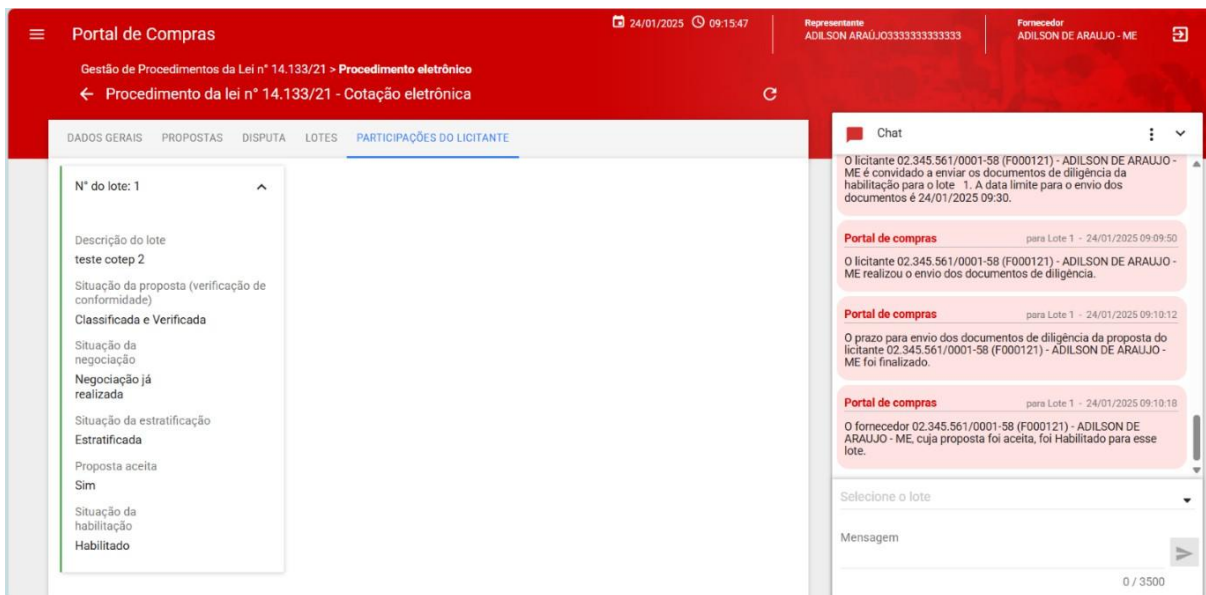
Portal de Compras

24/01/2025 09:15:47

Representante
ADILSON ARAÚJO3333333333333

Fornecedor
ADILSON DE ARAUJO - ME

Gestão de Procedimentos da Lei n° 14.133/21 > Procedimento eletrônico

← Procedimento da lei n° 14.133/21 - Cotação eletrônica

DADOS GERAIS PROPOSTAS DISPUTA LOTES PARTICIPAÇÕES DO LICITANTE

N° do lote: 1

Descrição do lote
teste cotep 2

Situação da proposta (verificação de conformidade)
Classificada e Verificada

Situação da negociação
Negociação já realizada

Situação da estratificação
Estratificada

Proposta aceita
Sim

Situação da habilitação
Habilitado

Chat

O licitante 02.345.561/0001-58 (F000121) - ADILSON DE ARAUJO - ME é convidado a enviar os documentos de diligência da habilitação para o lote 1. A data limite para o envio dos documentos é 24/01/2025 09:30.

Portal de compras para Lote 1 - 24/01/2025 09:09:50
O licitante 02.345.561/0001-58 (F000121) - ADILSON DE ARAUJO - ME realizou o envio dos documentos de diligência.

Portal de compras para Lote 1 - 24/01/2025 09:10:12
O prazo para envio dos documentos de diligência da proposta do licitante 02.345.561/0001-58 (F000121) - ADILSON DE ARAUJO - ME foi finalizado.

Portal de compras para Lote 1 - 24/01/2025 09:10:18
O fornecedor 02.345.561/0001-58 (F000121) - ADILSON DE ARAUJO - ME, cuja proposta foi aceita, foi Habilitado para esse lote.

Selecione o lote

Mensagem

0 / 3500